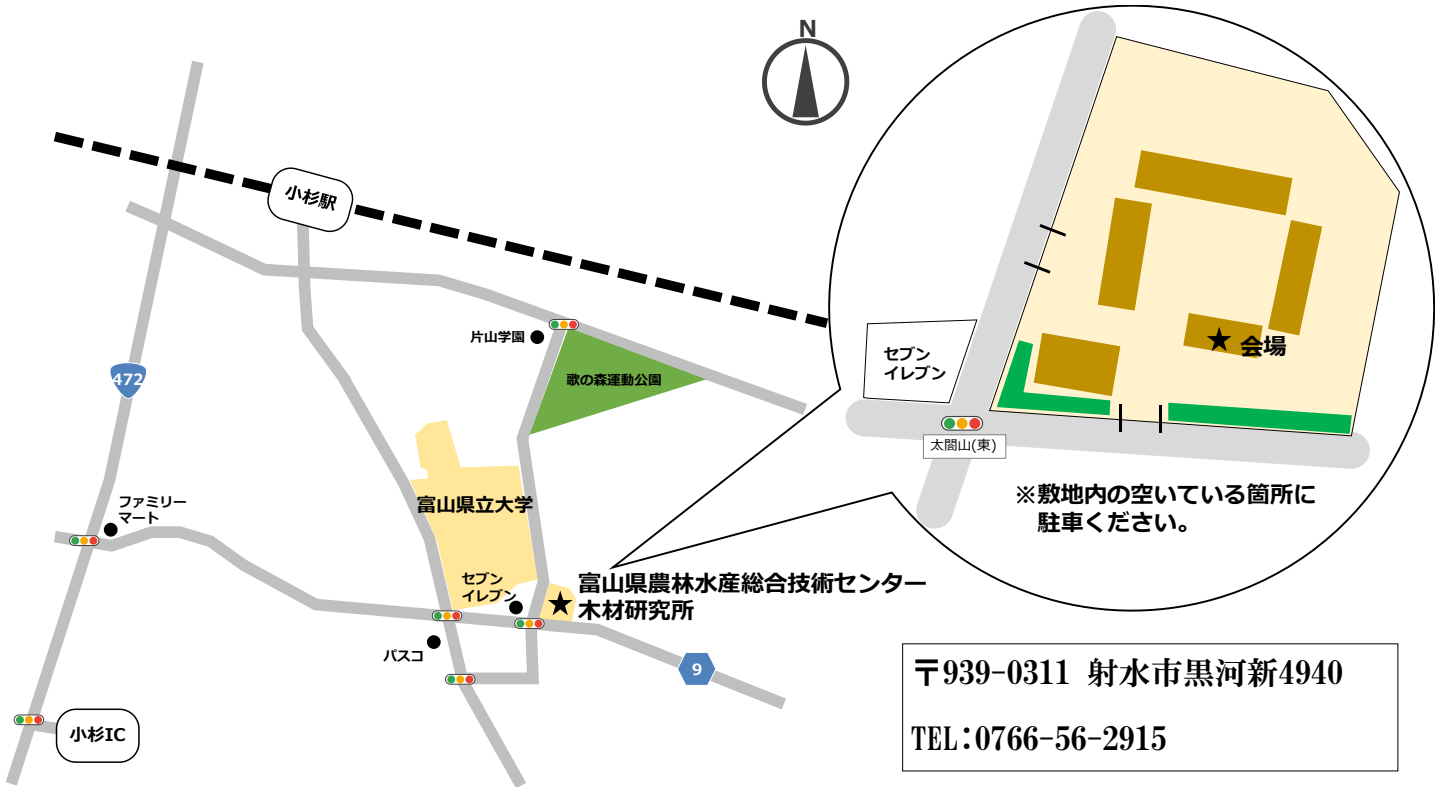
N

小杉駅

片山学園

歌の森運動公園

472

ファミリーマート

富山県立大学

セブンイレブン

富山県農林水産総合技術センター
木材研究所

パスコ

9

小杉IC

セブンイレブン

太閤山(東)

★ 会場

※敷地内の空いている箇所に駐車ください。

〒939-0311 射水市黒河新4940

TEL:0766-56-2915